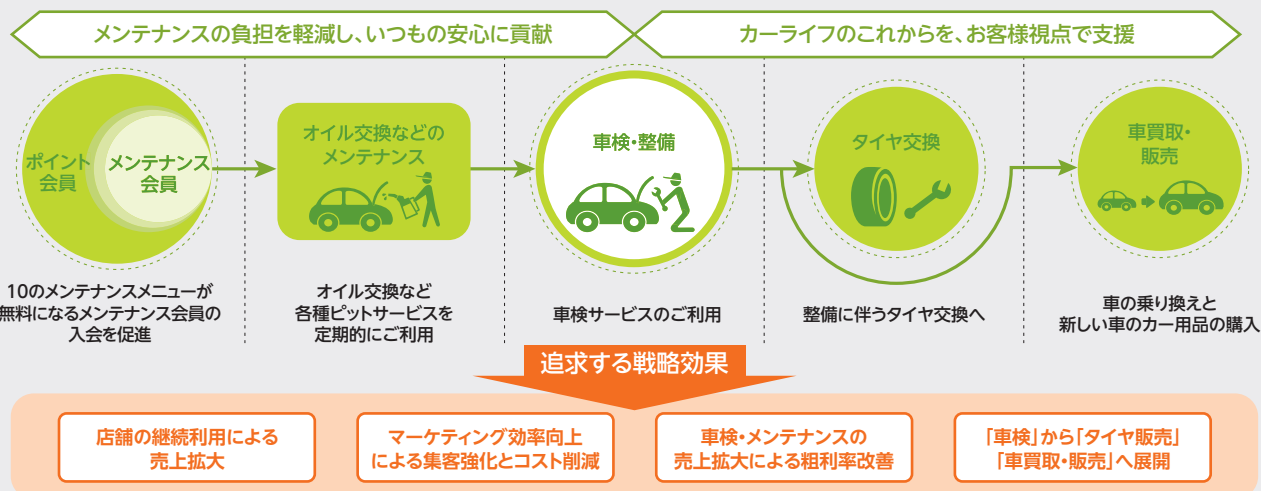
メンテナンスの負担を軽減し、いつもの安心に貢献

カーライフのこれからを、お客様視点で支援

ポイント会員

メンテナンス会員

10のメンテナンスメニューが無料になるメンテナンス会員の入会を促進

オイル交換などのメンテナンス

オイル交換など各種ピットサービスを定期的にご利用

車検・整備

車検サービスのご利用

タイヤ交換

整備に伴うタイヤ交換へ

車買取・販売

車の乗り換えと新しい車のカー用品の購入

追求する戦略効果

店舗の継続利用による売上拡大

マーケティング効率向上による集客強化とコスト削減

車検・メンテナンスの売上拡大による粗利率改善

「車検」から「タイヤ販売」「車買取・販売」へ展開